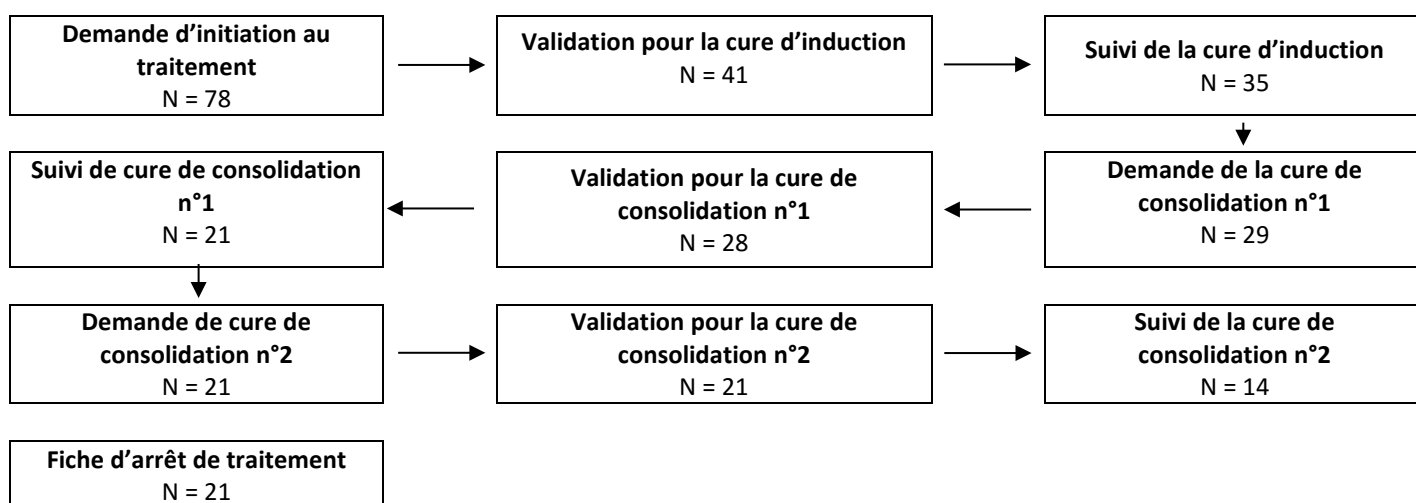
Demande d'initiation au traitement
N = 78

Validation pour la cure d'induction
N = 41

Suivi de la cure d'induction
N = 35

Demande de la cure de consolidation n°1
N = 29

Validation pour la cure de consolidation n°1
N = 28

Suivi de cure de consolidation n°1
N = 21

Demande de cure de consolidation n°2
N = 21

Validation pour la cure de consolidation n°2
N = 21

Suivi de la cure de consolidation n°2
N = 14

Fiche d'arrêt de traitement
N = 21